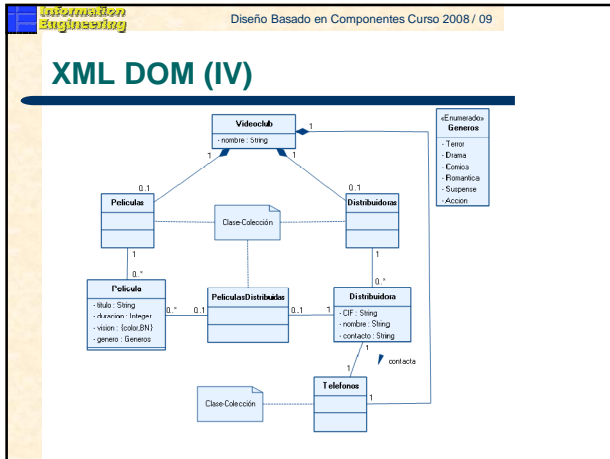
Information Engineering

Diseño Basado en Componentes Curso 2008 / 09

XML DOM (IV)

Videoclub
- nombre : String

«Enumerado»
Generos
- Terror
- Drama
- Comica
- Romantica
- Suspense
- Accion

1
1
1
0..1
0..1

Peliculas

Clase-Colección

Distribuidoras

1
0..*
1
0..*

Pelicula
- titulo : String
- duracion : Integer
- vision : {color,BN}
- genero : Generos

PeliculasDistribuidas

Distribuidora
- CIF : String
- nombre : String
- contacto : String

0..*
0..1
0..1
1

1
1
contacta

Telefonos

Clase-Colección

1